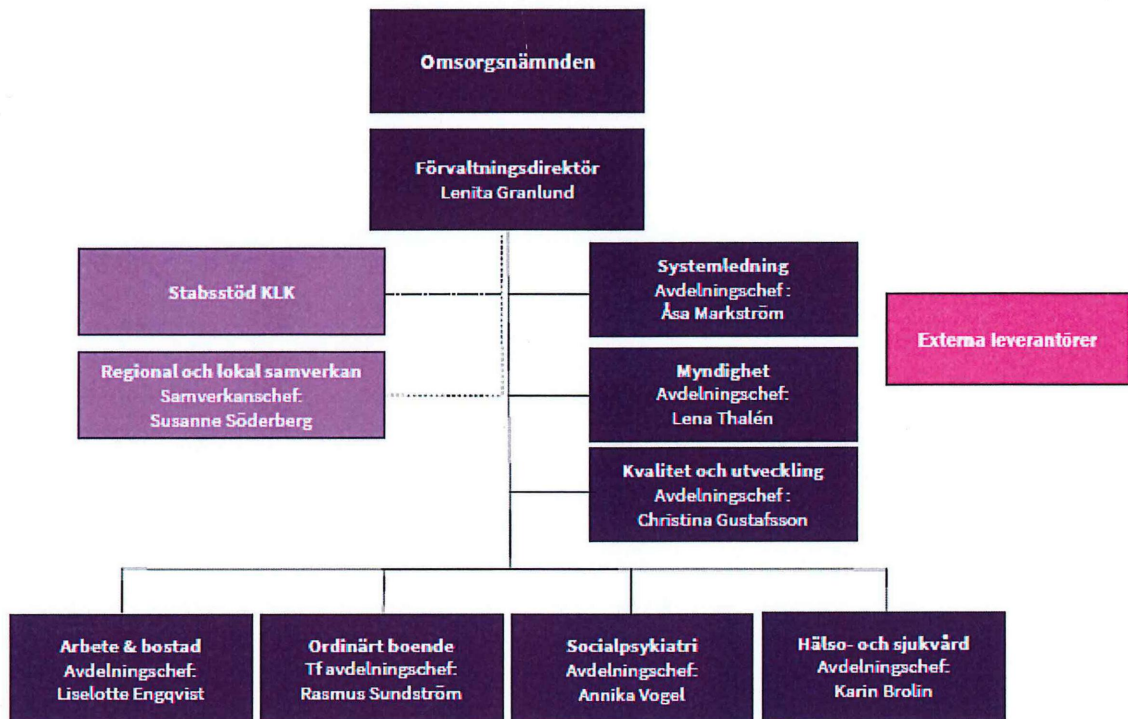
Omsorgsnämnden

Förvaltningsdirektör
Lenita Granlund

Stabsstöd KLK

Regional och lokal samverkan
Samverkanschef:
Susanne Söderberg

Systemledning
Avdelningschef :
Åsa Markström

Myndighet
Avdelningschef:
Lena Thalén

Kvalitet och utveckling
Avdelningschef :
Christina Gustafsson

Externa leverantörer

Arbete & bostad
Avdelningschef:
Liselotte Engqvist

Ordinärt boende
Tf avdelningschef:
Rasmus Sundström

Socialpsykiatri
Avdelningschef:
Annika Vogel

Hälso- och sjukvård
Avdelningschef:
Karin Brolin